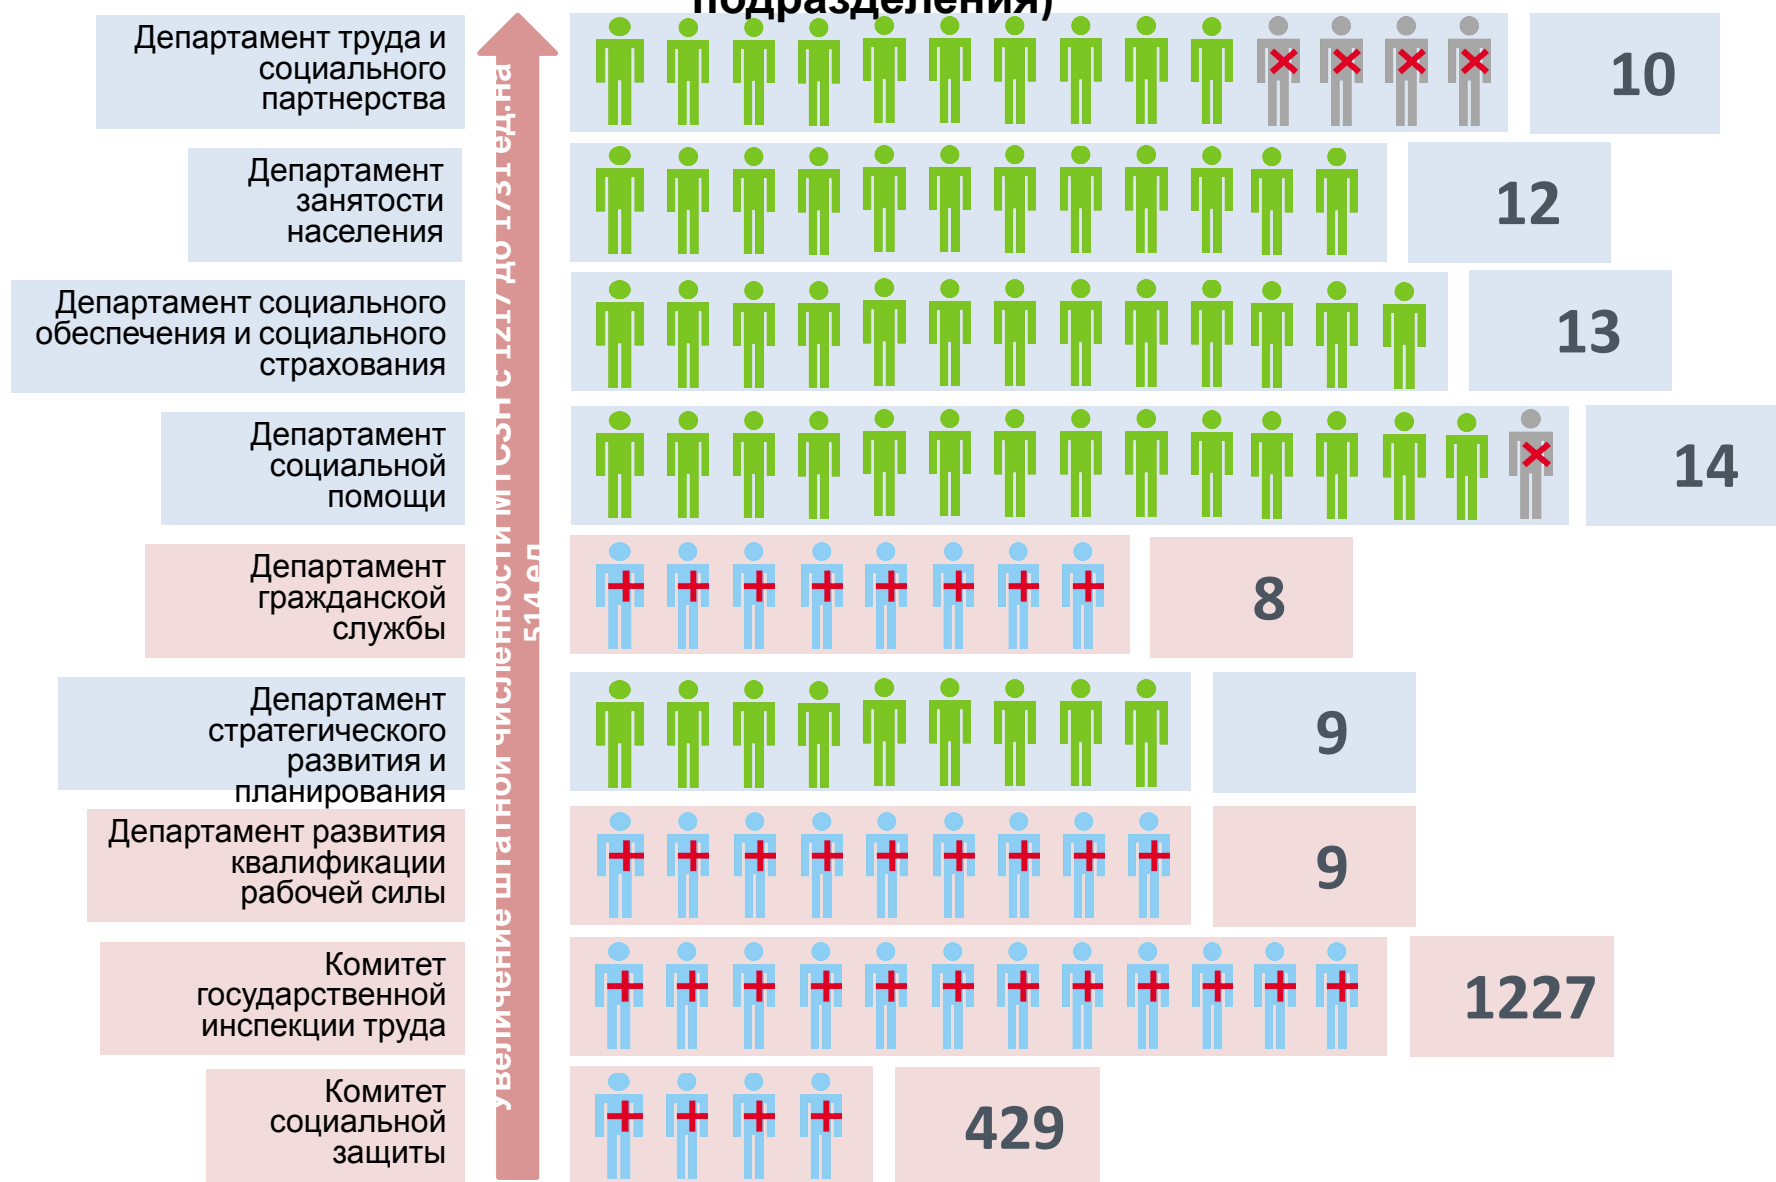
подразделения)

Департамент труда и социального партнерства

10

Департамент занятости населения

12

Департамент социального обеспечения и социального страхования

13

Департамент социальной помощи

14

Департамент гражданской службы

8

Департамент стратегического развития и планирования

9

Департамент развития квалификации рабочей силы

9

Комитет государственной инспекции труда

1227

Комитет социальной защиты

429

Увеличение штатной численности МТСЗН с 1217 до 1731 ед.на 514 ед.